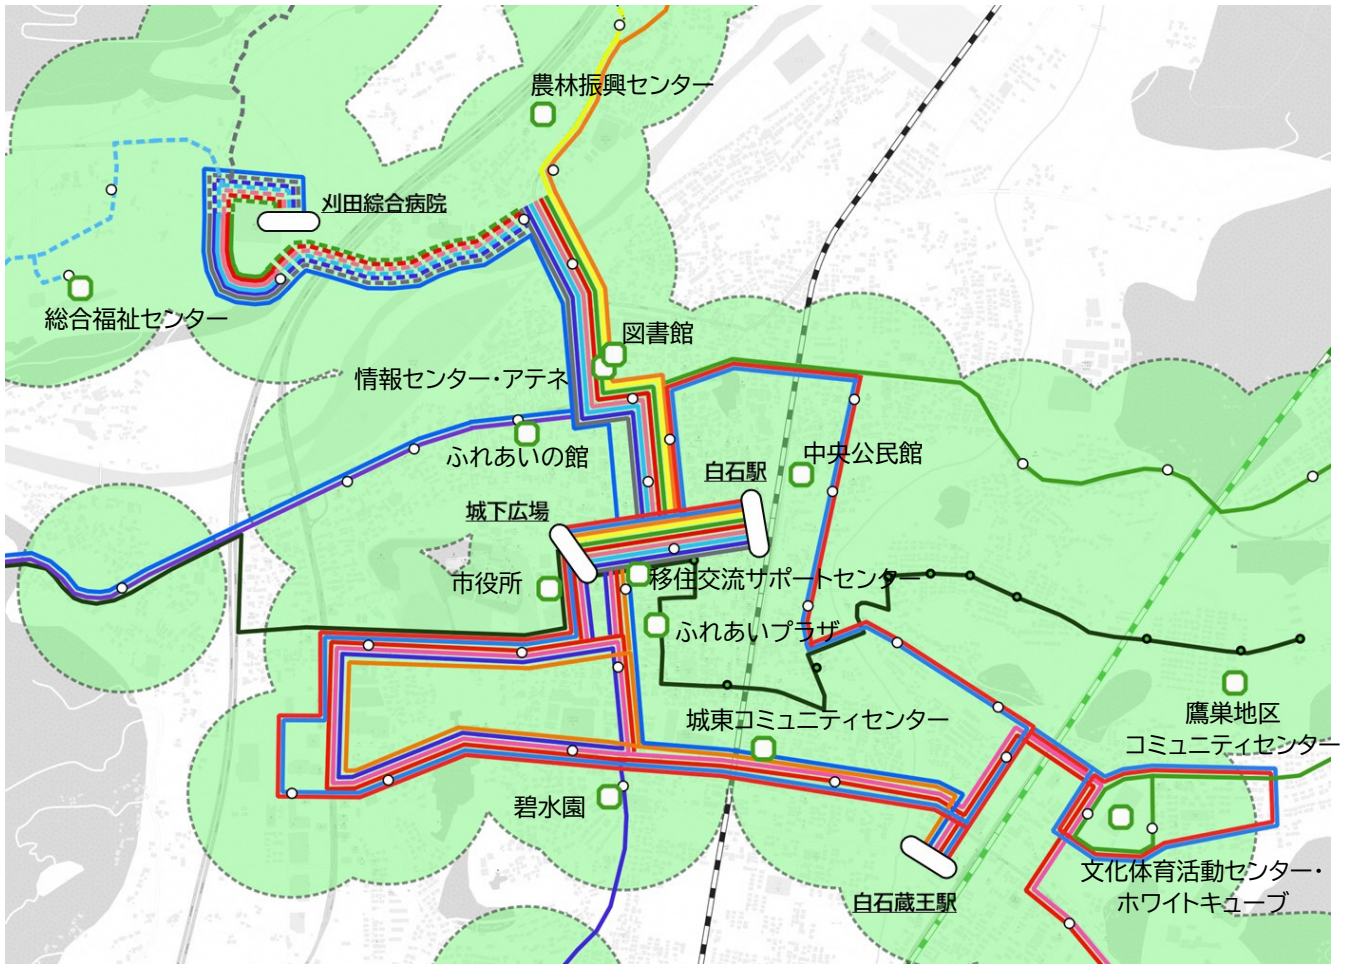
農林振興センター

刈田綜合病院

総合福祉センター

図書館

情報センター・アテネ

ふれあいの館

白石駅

中央公民館

城下広場

市役所

移住交流サポートセンター

ふれあいプラザ

城東コミュニティセンター

鷹巣地区
コミュニティセンター

碧水園

文化体育活動センター・
ホワイトキューブ

白石蔵王駅